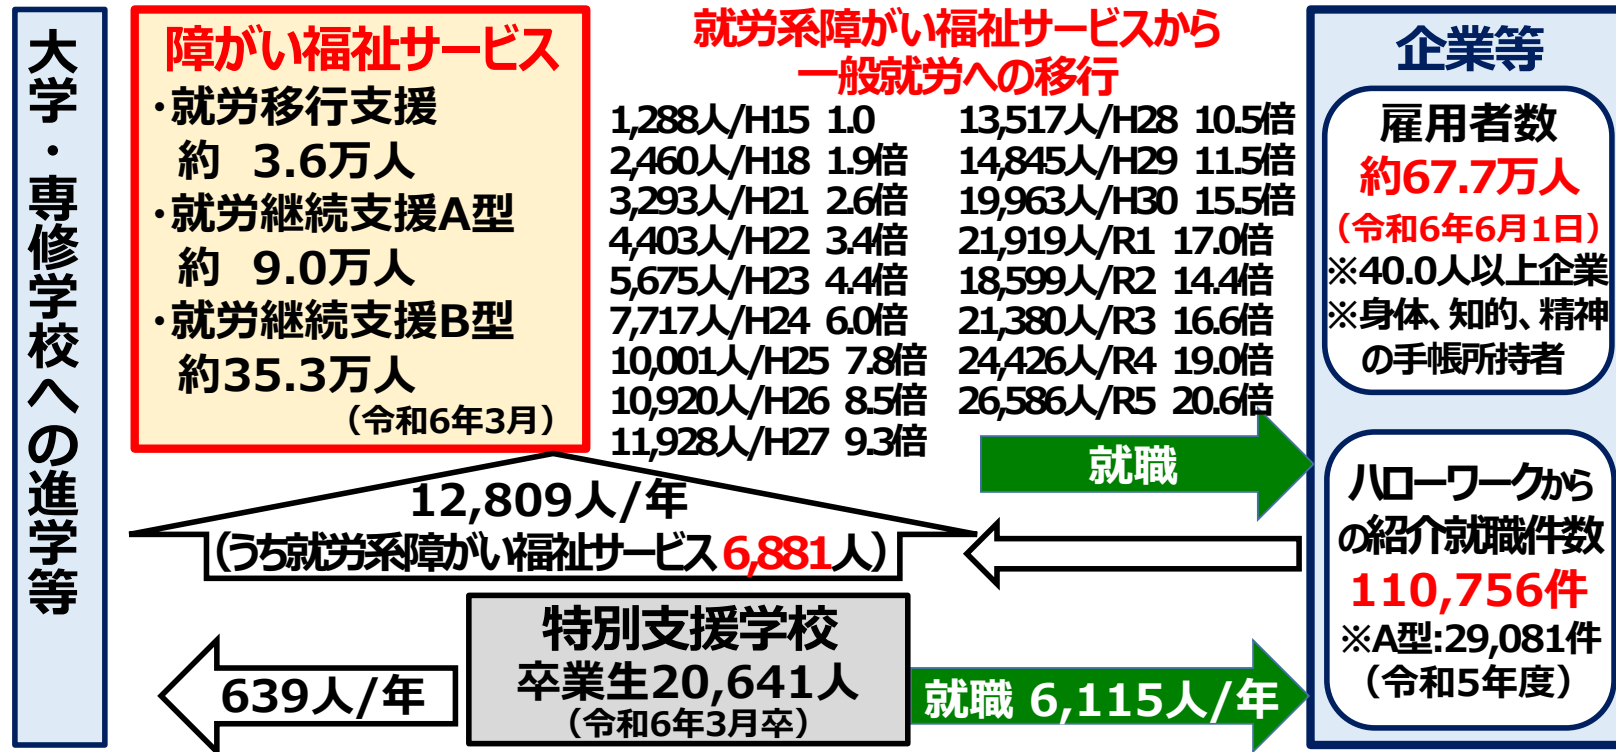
大学・専修学校への進学等

障がい福祉サービス
・就労移行支援
約 3.6万人
・就労継続支援A型
約 9.0万人
・就労継続支援B型
約35.3万人
（令和6年3月）

就労系障がい福祉サービスから一般就労への移行

| | | | |
|---|---|---|---|
| 1,288人/H15 | 1.0 | 13,517人/H28 | 10.5倍 |
| 2,460人/H18 | 1.9倍 | 14,845人/H29 | 11.5倍 |
| 3,293人/H21 | 2.6倍 | 19,963人/H30 | 15.5倍 |
| 4,403人/H22 | 3.4倍 | 21,919人/R1 | 17.0倍 |
| 5,675人/H23 | 4.4倍 | 18,599人/R2 | 14.4倍 |
| 7,717人/H24 | 6.0倍 | 21,380人/R3 | 16.6倍 |
| 10,001人/H25 | 7.8倍 | 24,426人/R4 | 19.0倍 |
| 10,920人/H26 | 8.5倍 | 26,586人/R5 | 20.6倍 |
| 11,928人/H27 | 9.3倍 | | |

就職

企業等

雇用者数
約67.7万人
（令和6年6月1日）
※40.0人以上企業
※身体、知的、精神の手帳所持者

12,809人/年
（うち就労系障がい福祉サービス6,881人）

ハローワークからの紹介就職件数
110,756件
※A型:29,081件
（令和5年度）

特別支援学校
卒業生20,641人
（令和6年3月卒）

639人/年

就職 6,115人/年